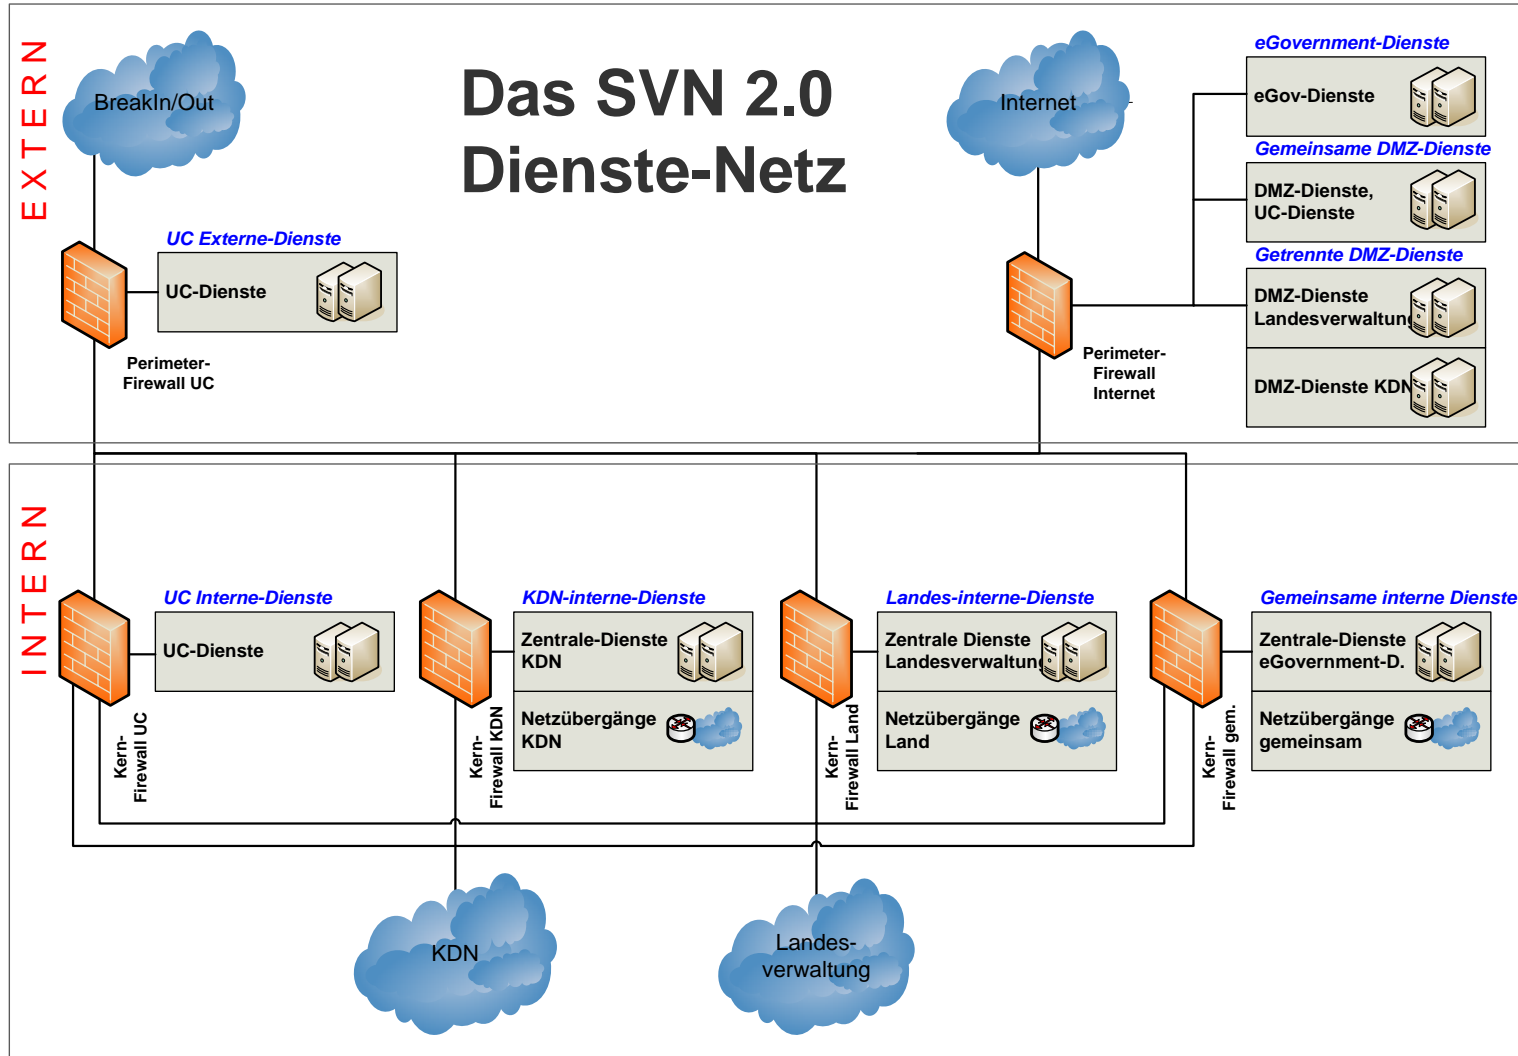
EXTERN

BreakIn/Out

Das SVN 2.0
Dienste-Netz

Internet

eGovernment-Dienste
eGov-Dienste

Gemeinsame DMZ-Dienste
DMZ-Dienste, UC-Dienste

Getrennte DMZ-Dienste
DMZ-Dienste Landesverwaltung

DMZ-Dienste KDN

UC Externe-Dienste
UC-Dienste

Perimeter-Firewall UC

Perimeter-Firewall Internet

INTERN

UC Interne-Dienste
UC-Dienste

Kern-Firewall UC

KDN-interne-Dienste
Zentrale-Dienste KDN
Netzübergänge KDN

Kern-Firewall KDN

Landes-interne-Dienste
Zentrale Dienste Landesverwaltung
Netzübergänge Land

Kern-Firewall Land

Gemeinsame interne Dienste
Zentrale-Dienste eGovernment-D.
Netzübergänge gemeinsam

Kern-Firewall gem.

KDN

Landes-verwaltung